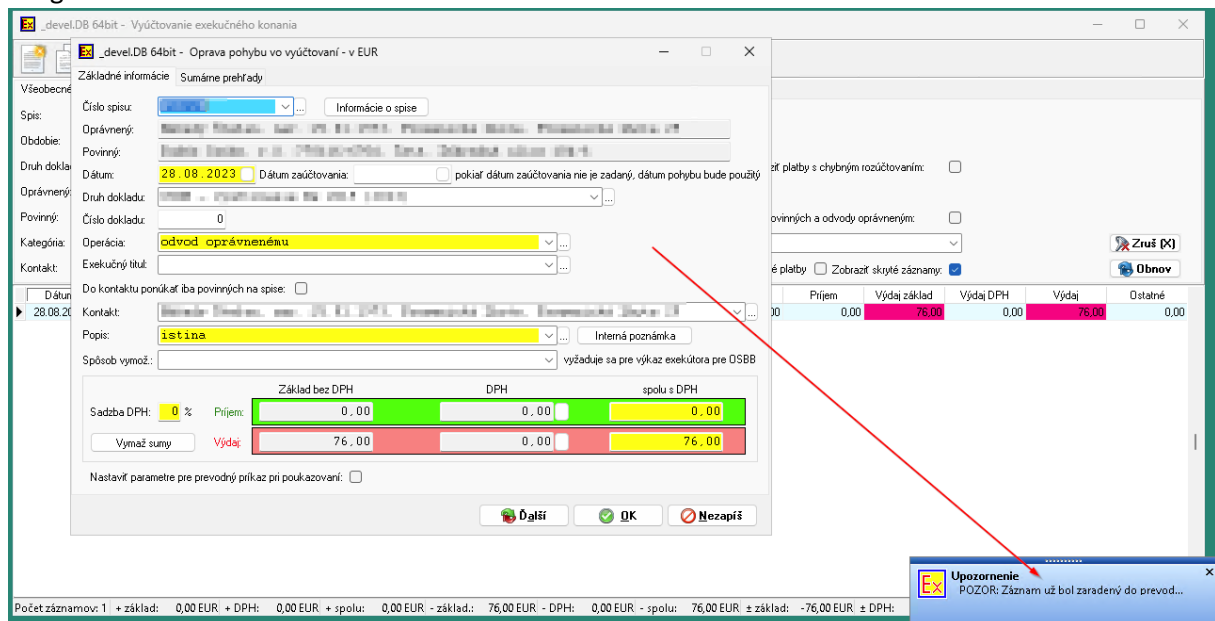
_devel.DB 64bit - Vyúčtovanie exekučného konania

Všeobecné

Spis:
Obdobie:
Druh doklad
Oprávnený:
Povinný:
Kategória:
Kontakt:

ziť platby s chybným rozúčtovaním:
ovinných a odvody oprávneným:
Zruš (X)
é platby
Zobraziť skryté záznamy:
Obnov

| Dátum | | Príjem | Výdaj základ | Výdaj DPH | Výdaj | Ostatné |
|---|---|---|---|---|---|---|
| 28.08.20 | 00 | 0,00 | 76,00 | 0,00 | 76,00 | 0,00 |

_devel.DB 64bit - Oprava pohybu vo vyúčtovaní - v EUR

Základné informácie | Sumárne prehľady

Číslo spisu: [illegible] Informácie o spise
Oprávnený: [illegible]
Povinný: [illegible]
Dátum: 28.08.2023 Dátum zaúčtovania: pokiaľ dátum zaúčtovania nie je zadaný, dátum pohybu bude použitý
Druh dokladu: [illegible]
Číslo dokladu: 0
Operácia: odvod oprávnenému
Exekučný titul:
Do kontaktu ponúkať iba povinných na spise:
Kontakt: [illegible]
Popis: istina Interná poznámka
Spôsob vymož.: vyžaduje sa pre výkaz exekútora pre OSBB

| | Základ bez DPH | DPH | spolu s DPH |
|---|---|---|---|
| Sadzba DPH: 0 % Príjem: | 0,00 | 0,00 | 0,00 |
| Vymaž sumy Výdaj: | 76,00 | 0,00 | 76,00 |

Nastaviť parametre pre prevodný príkaz pri poukazovaní:

Ďalší OK Nezapíš

Upozornenie
POZOR: Záznam už bol zaradený do prevod...

Počet záznamov: 1 + základ: 0,00 EUR + DPH: 0,00 EUR + spolu: 0,00 EUR - základ.: 76,00 EUR - DPH: 0,00 EUR - spolu: 76,00 EUR ± základ: -76,00 EUR ± DPH: